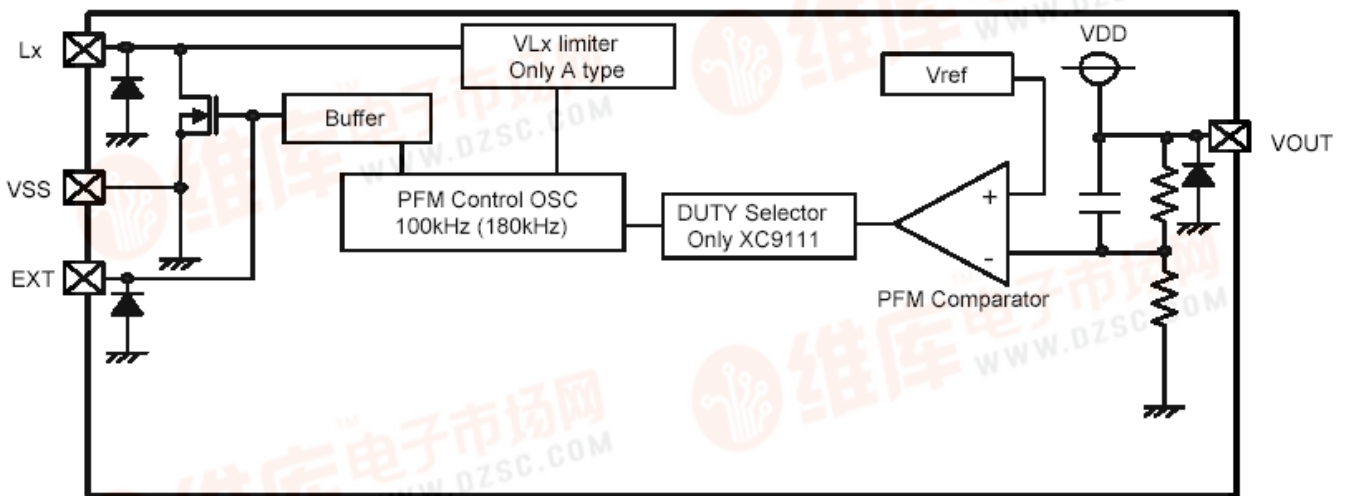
Lx

VLx limiter
Only A type

VDD

Vref

Buffer

VOUT

VSS

PFM Control OSC
100kHz (180kHz)

DUTY Selector
Only XC9111

+

-

EXT

PFM Comparator

维库电子市场网
WWW.DZSC.COM

维库
WWW.DZSC.COM

维库电子市场网
WWW.DZSC.COM

维库电子市场网
WWW.DZSC.COM